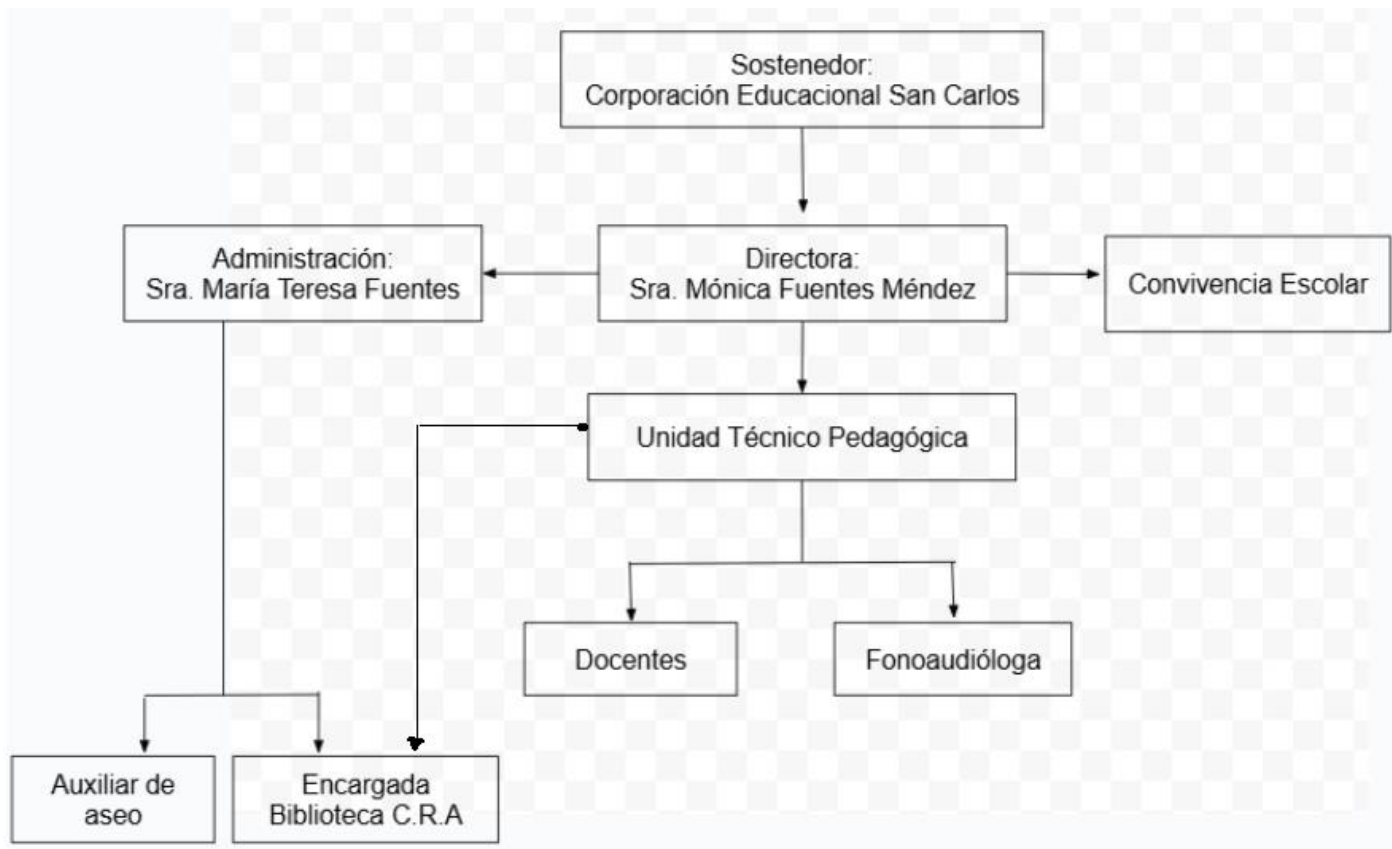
Sostenedor:
Corporación Educacional San Carlos

Administración:
Sra. María Teresa Fuentes

Directora:
Sra. Mónica Fuentes Méndez

Convivencia Escolar

Unidad Técnico Pedagógica

Docentes

Fonoaudióloga

Auxiliar de aseo

Encargada Biblioteca C.R.A